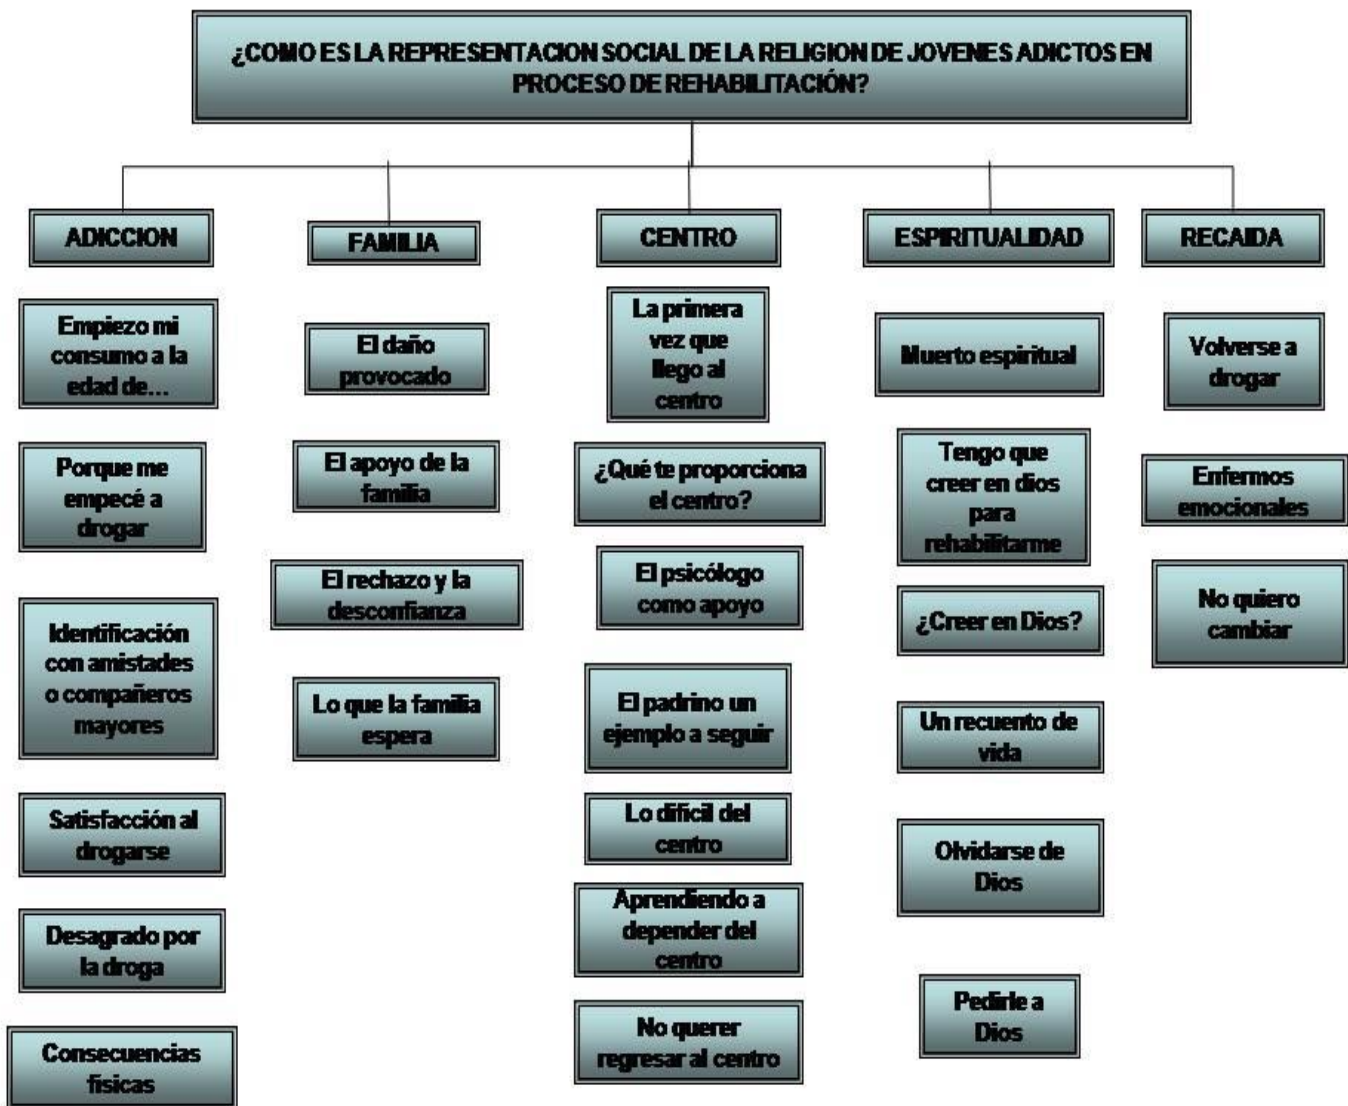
¿COMO ES LA REPRESENTACION SOCIAL DE LA RELIGION DE JOVENES ADICTOS EN PROCESO DE REHABILITACIÓN?

ADICCION

Empiezo mi consumo a la edad de…

Porque me empecé a drogar

Identificación con amistades o compañeros mayores

Satisfacción al drogarse

Desagrado por la droga

Consecuencias físicas

FAMILIA

El daño provocado

El apoyo de la familia

El rechazo y la desconfianza

Lo que la familia espera

CENTRO

La primera vez que llego al centro

¿Qué te proporciona el centro?

El psicólogo como apoyo

El padrino un ejemplo a seguir

Lo difícil del centro

Aprendiendo a depender del centro

No querer regresar al centro

ESPIRITUALIDAD

Muerto espiritual

Tengo que creer en dios para rehabilitarme

¿Creer en Dios?

Un recuento de vida

Olvidarse de Dios

Pedirle a Dios

RECAIDA

Volverse a drogar

Enfermos emocionales

No quiero cambiar